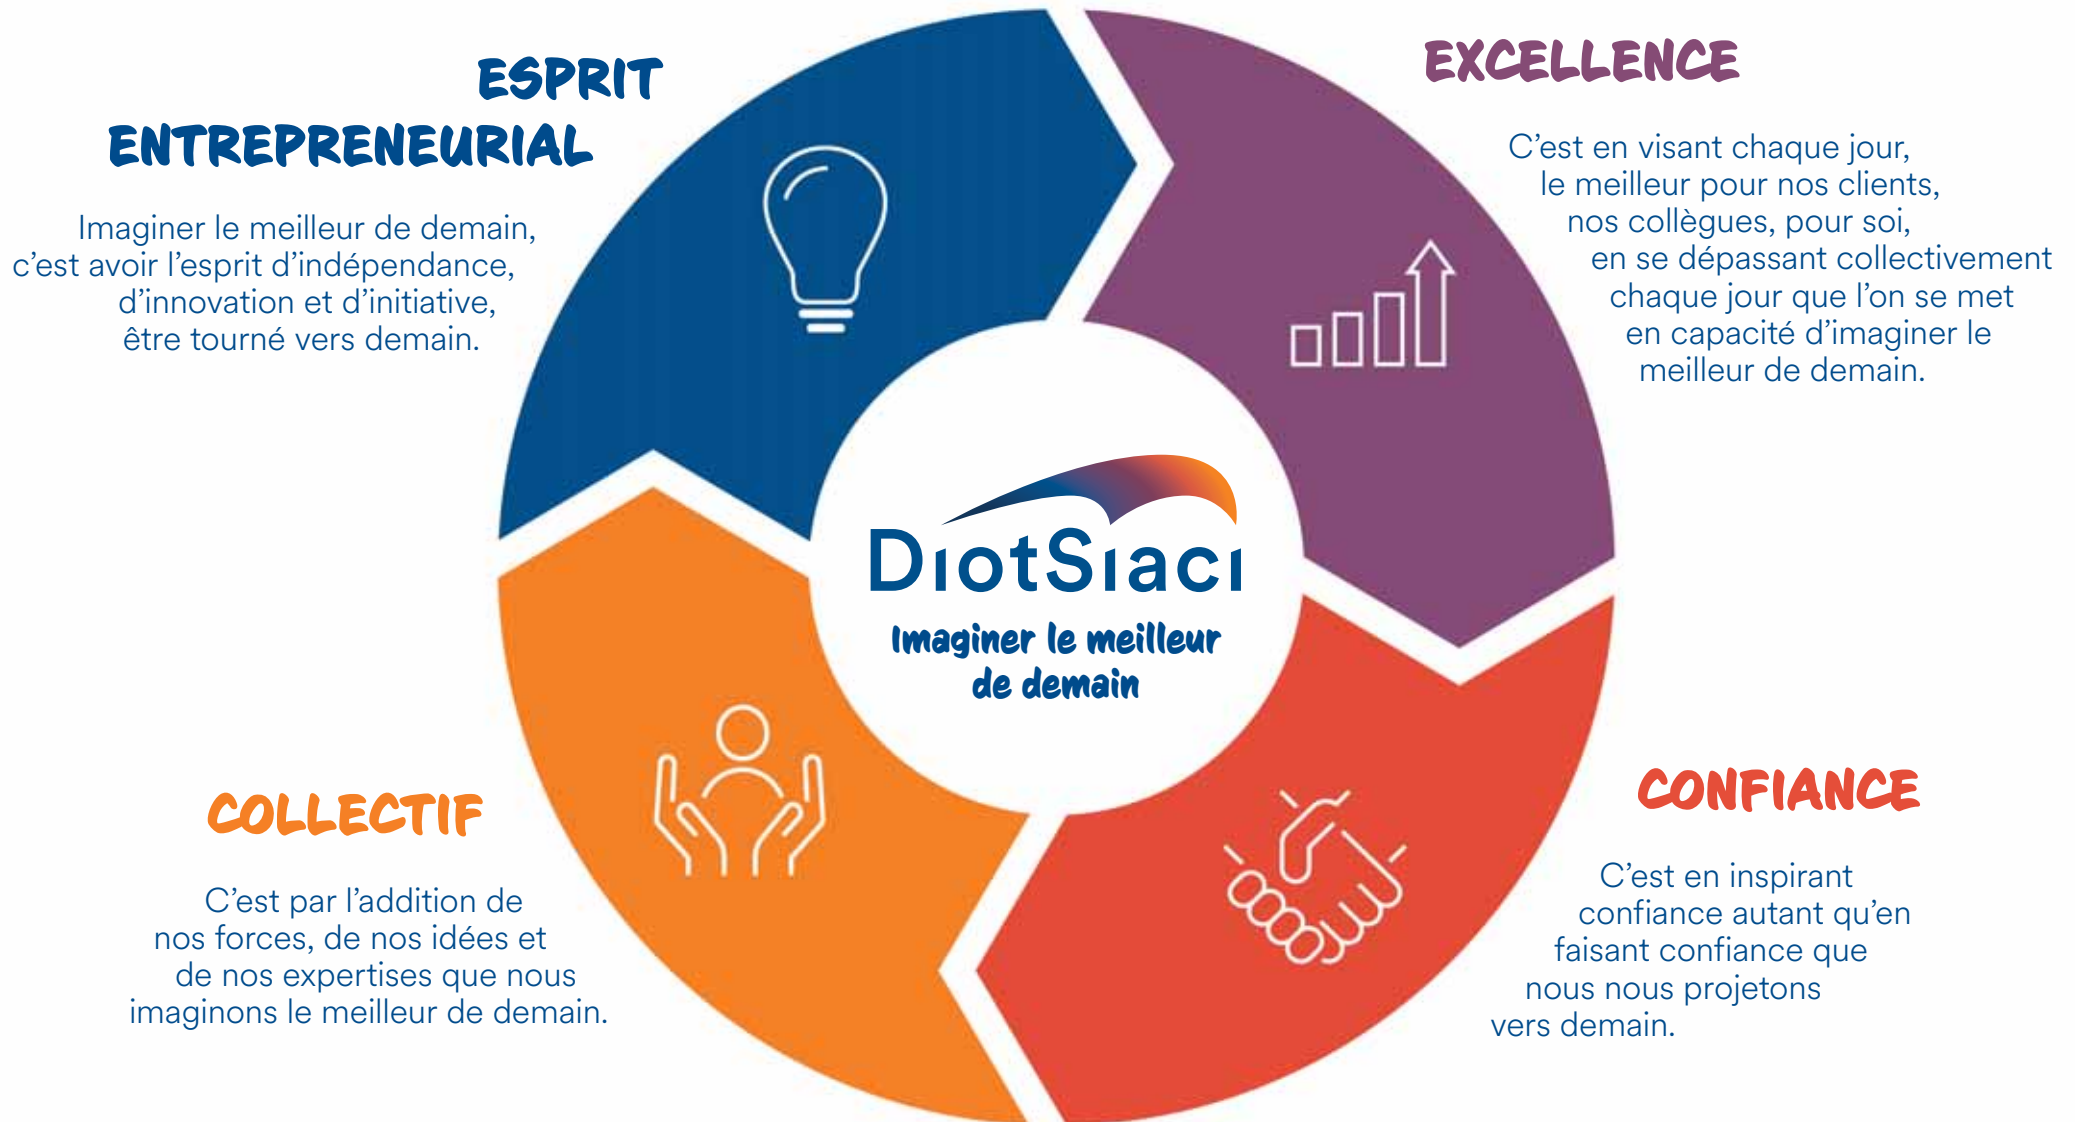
ESPRIT ENTREPRENEURIAL

Imaginer le meilleur de demain, c'est avoir l'esprit d'indépendance, d'innovation et d'initiative, être tourné vers demain.

EXCELLENCE

C'est en visant chaque jour, le meilleur pour nos clients, nos collègues, pour soi, en se dépassant collectivement chaque jour que l'on se met en capacité d'imaginer le meilleur de demain.

DiotSiaci

Imaginer le meilleur de demain

COLLECTIF

C'est par l'addition de nos forces, de nos idées et de nos expertises que nous imaginons le meilleur de demain.

CONFIANCE

C'est en inspirant confiance autant qu'en faisant confiance que nous nous projetons vers demain.